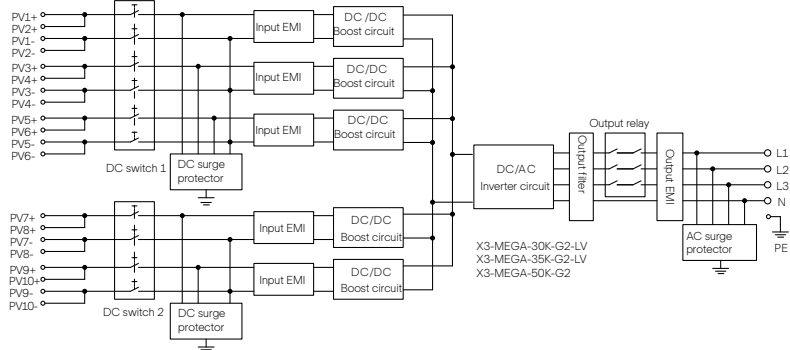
PV1+
PV2+
PV1-
PV2-
PV3+
PV4+
PV3-
PV4-
PV5+
PV6+
PV5-
PV6-
DC switch 1
DC surge protector
Input EMI
DC /DC Boost circuit
Input EMI
DC/DC Boost circuit
Input EMI
DC/DC Boost circuit
PV7+
PV8+
PV7-
PV8-
PV9+
PV10+
PV9-
PV10-
DC switch 2
DC surge protector
Input EMI
DC/DC Boost circuit
Input EMI
DC/DC Boost circuit
DC/AC Inverter circuit
Output filter
Output relay
Output EMI
L1
L2
L3
N
PE
AC surge protector
X3-MEGA-30K-G2-LV
X3-MEGA-35K-G2-LV
X3-MEGA-50K-G2